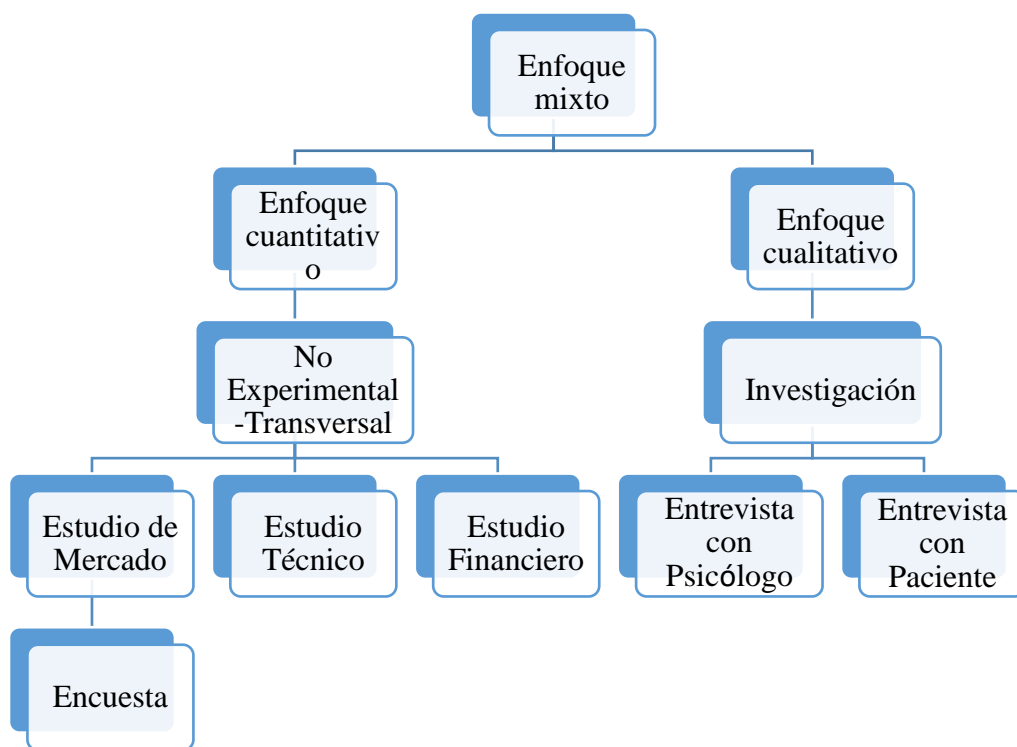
Enfoque mixto

Enfoque cuantitativo

Enfoque cualitativo

No Experimental -Transversal

Investigación

Estudio de Mercado

Estudio Técnico

Estudio Financiero

Entrevista con Psicólogo

Entrevista con Paciente

Encuesta